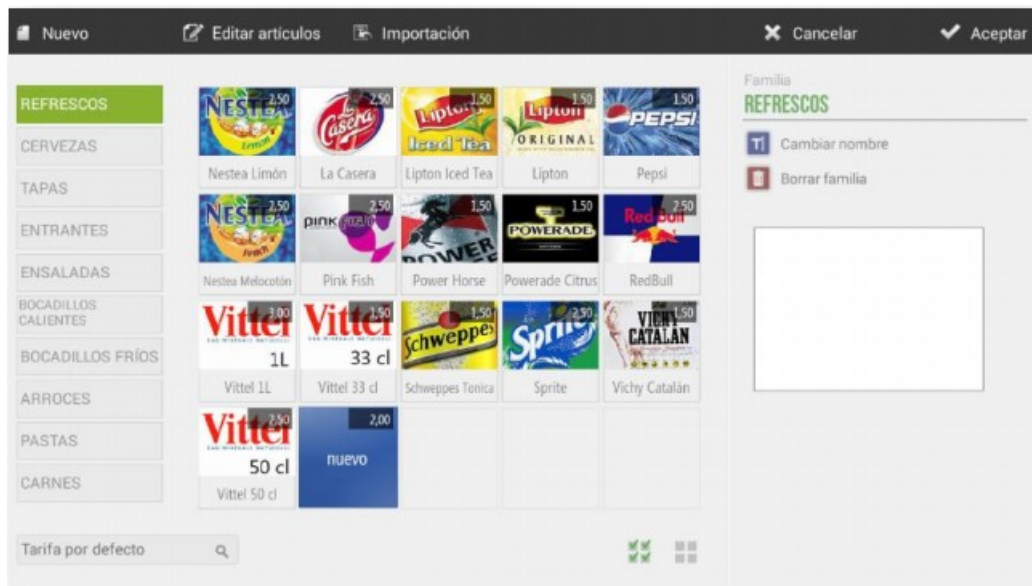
Nuevo Editar artículos Importación Cancelar Aceptar

REFRESCOS
CERVEZAS
TAPAS
ENTRANTES
ENSALADAS
BOCADILLOS CALIENTES
BOCADILLOS FRÍOS
ARROCES
PASTAS
CARNES

2,50 Nestea Limón
2,50 La Casera
1,50 Lipton Iced Tea
1,50 Lipton
1,50 Pepsi
2,50 Nestea Melocotón
2,50 Pink Fish
1,50 Power Horse
1,50 Powerade Citrus
2,50 RedBull
3,00 Vittel 1L
1,50 Vittel 33 cl
1,50 Schweppes Tonica
2,50 Sprite
1,50 Vichy Catalán
2,50 Vittel 50 cl
2,00 nuevo

Familia
REFRESCOS
Cambiar nombre
Borrar familia

Tarifa por defecto